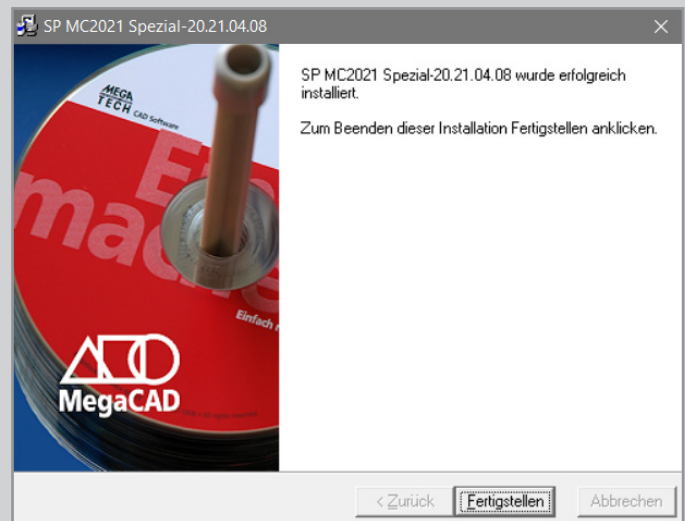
SP MC2021 Spezial-20.21.04.08

MEGA TECH CAD Software

Ein
mach

Einfach m

MegaCAD

SP MC2021 Spezial-20.21.04.08 wurde erfolgreich installiert.

Zum Beenden dieser Installation Fertigstellen anklicken.

< Zurück

Fertigstellen

Abbrechen